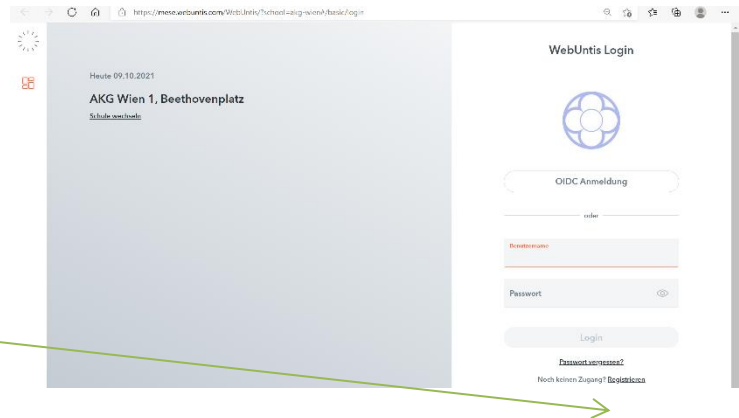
https://mese.webuntis.com/WebUntis/?school=akg-wien#/basic/login

Heute 09.10.2021

AKG Wien 1, Beethovenplatz

Schule wechseln

WebUntis Login

OIDC Anmeldung

oder

Benutzername

Passwort

Login

Passwort vergessen?

Noch keinen Zugang? Registrieren